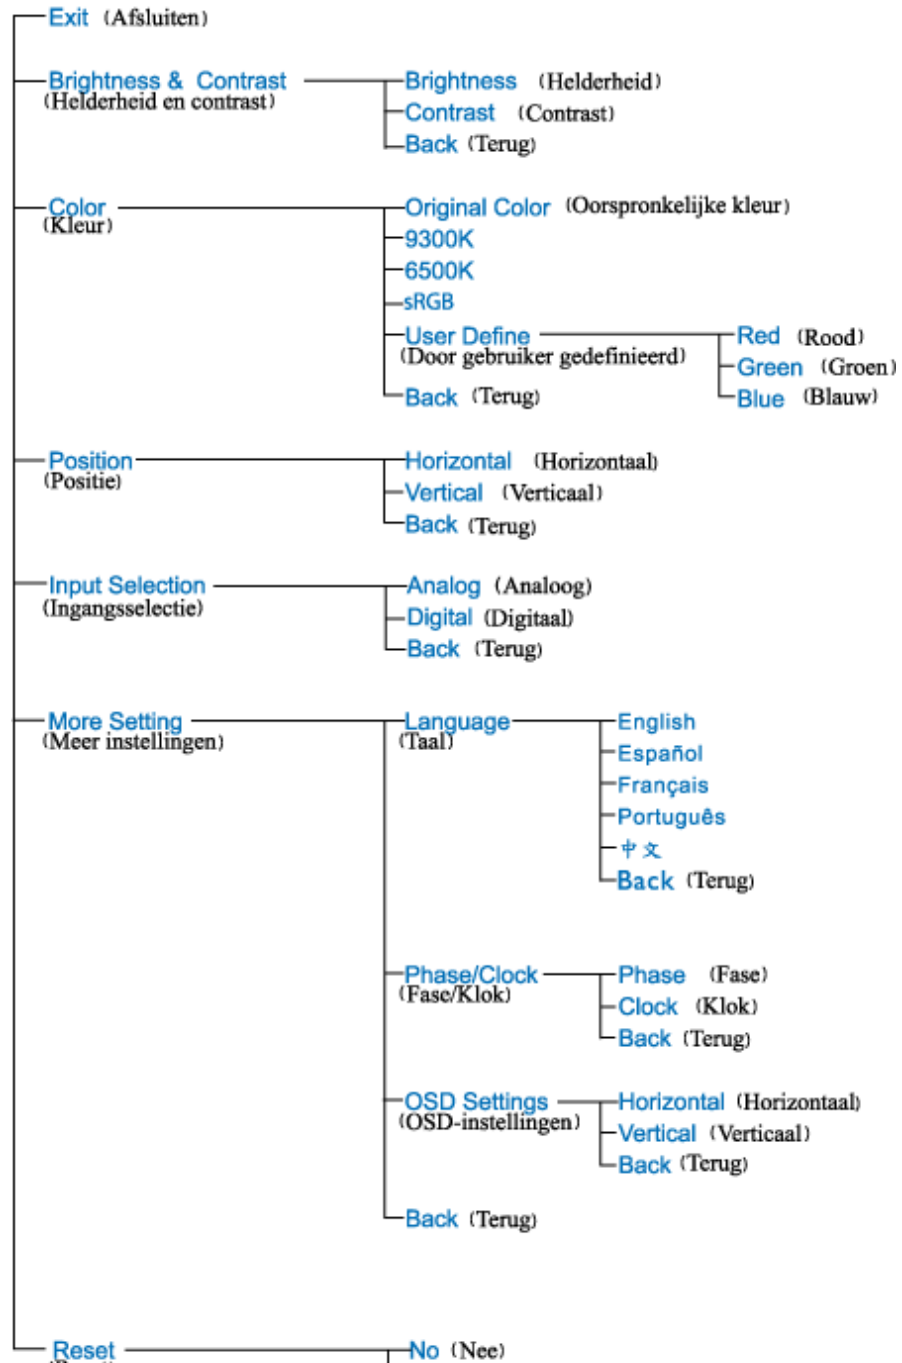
Exit (Afsluiten)

Brightness & Contrast (Helderheid en contrast)
Brightness (Helderheid)
Contrast (Contrast)
Back (Terug)

Color (Kleur)
Original Color (Oorspronkelijke kleur)
9300K
6500K
sRGB
User Define (Door gebruiker gedefinieerd)
Red (Rood)
Green (Groen)
Blue (Blauw)
Back (Terug)

Position (Positie)
Horizontal (Horizontaal)
Vertical (Verticaal)
Back (Terug)

Input Selection (Ingangsselectie)
Analog (Analoog)
Digital (Digitaal)
Back (Terug)

More Setting (Meer instellingen)
Language (Taal)
English
Español
Français
Português
中文
Back (Terug)

Phase/Clock (Fase/Klok)
Phase (Fase)
Clock (Klok)
Back (Terug)

OSD Settings (OSD-instellingen)
Horizontal (Horizontaal)
Vertical (Verticaal)
Back (Terug)

Back (Terug)

Reset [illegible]
No (Nee)